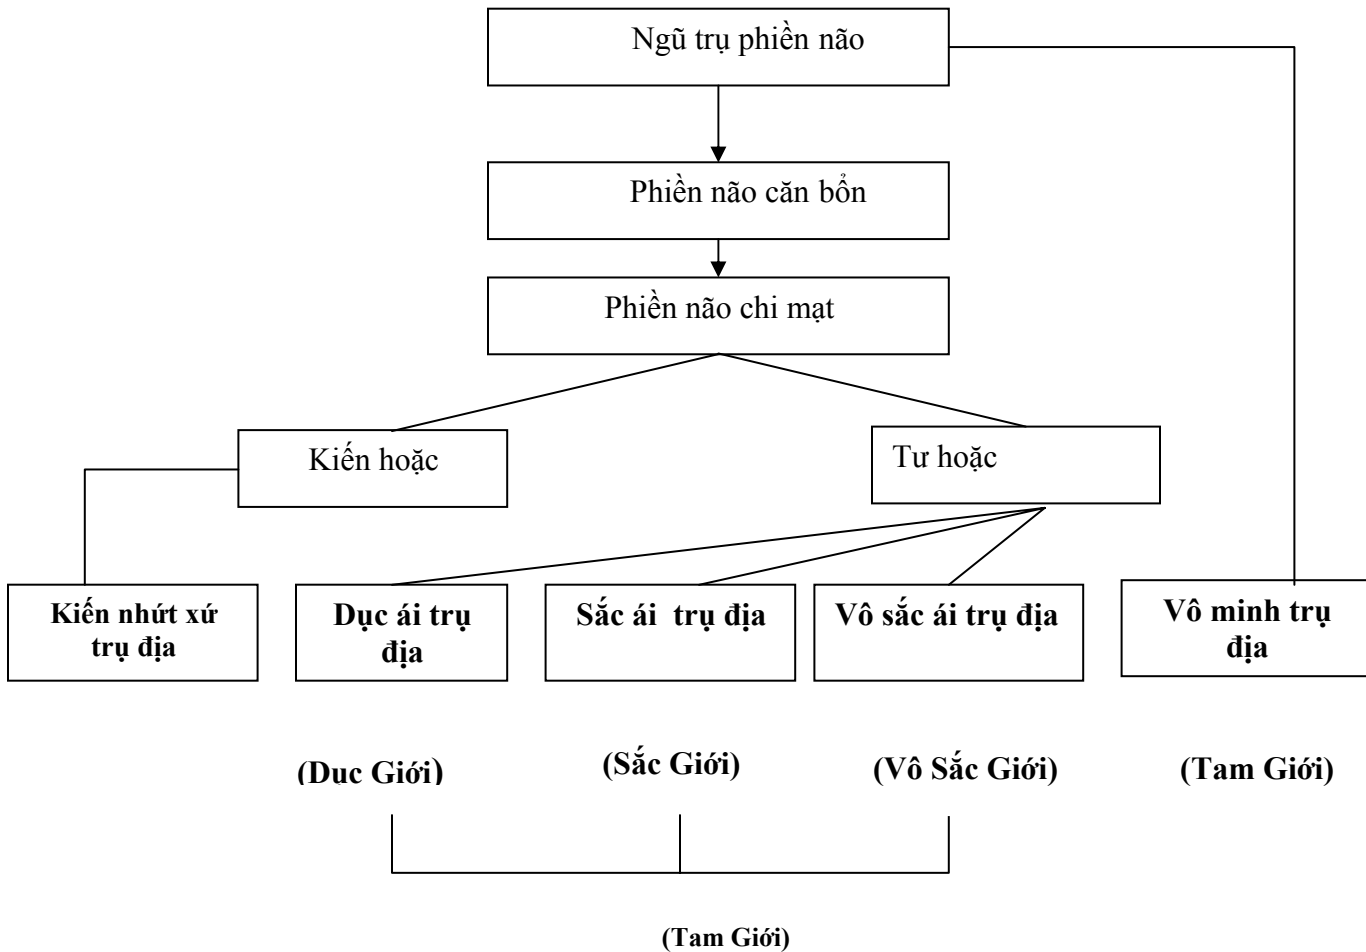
Ngũ trụ phiền não

Phiền não căn bổn

Phiền não chi mạt

Kiến hoặc

Tư hoặc

Kiến nhứt xứ trụ địa

Dục ái trụ địa

Sắc ái trụ địa

Vô sắc ái trụ địa

Vô minh trụ địa

(Dục Giới)

(Sắc Giới)

(Vô Sắc Giới)

(Tam Giới)

(Tam Giới)